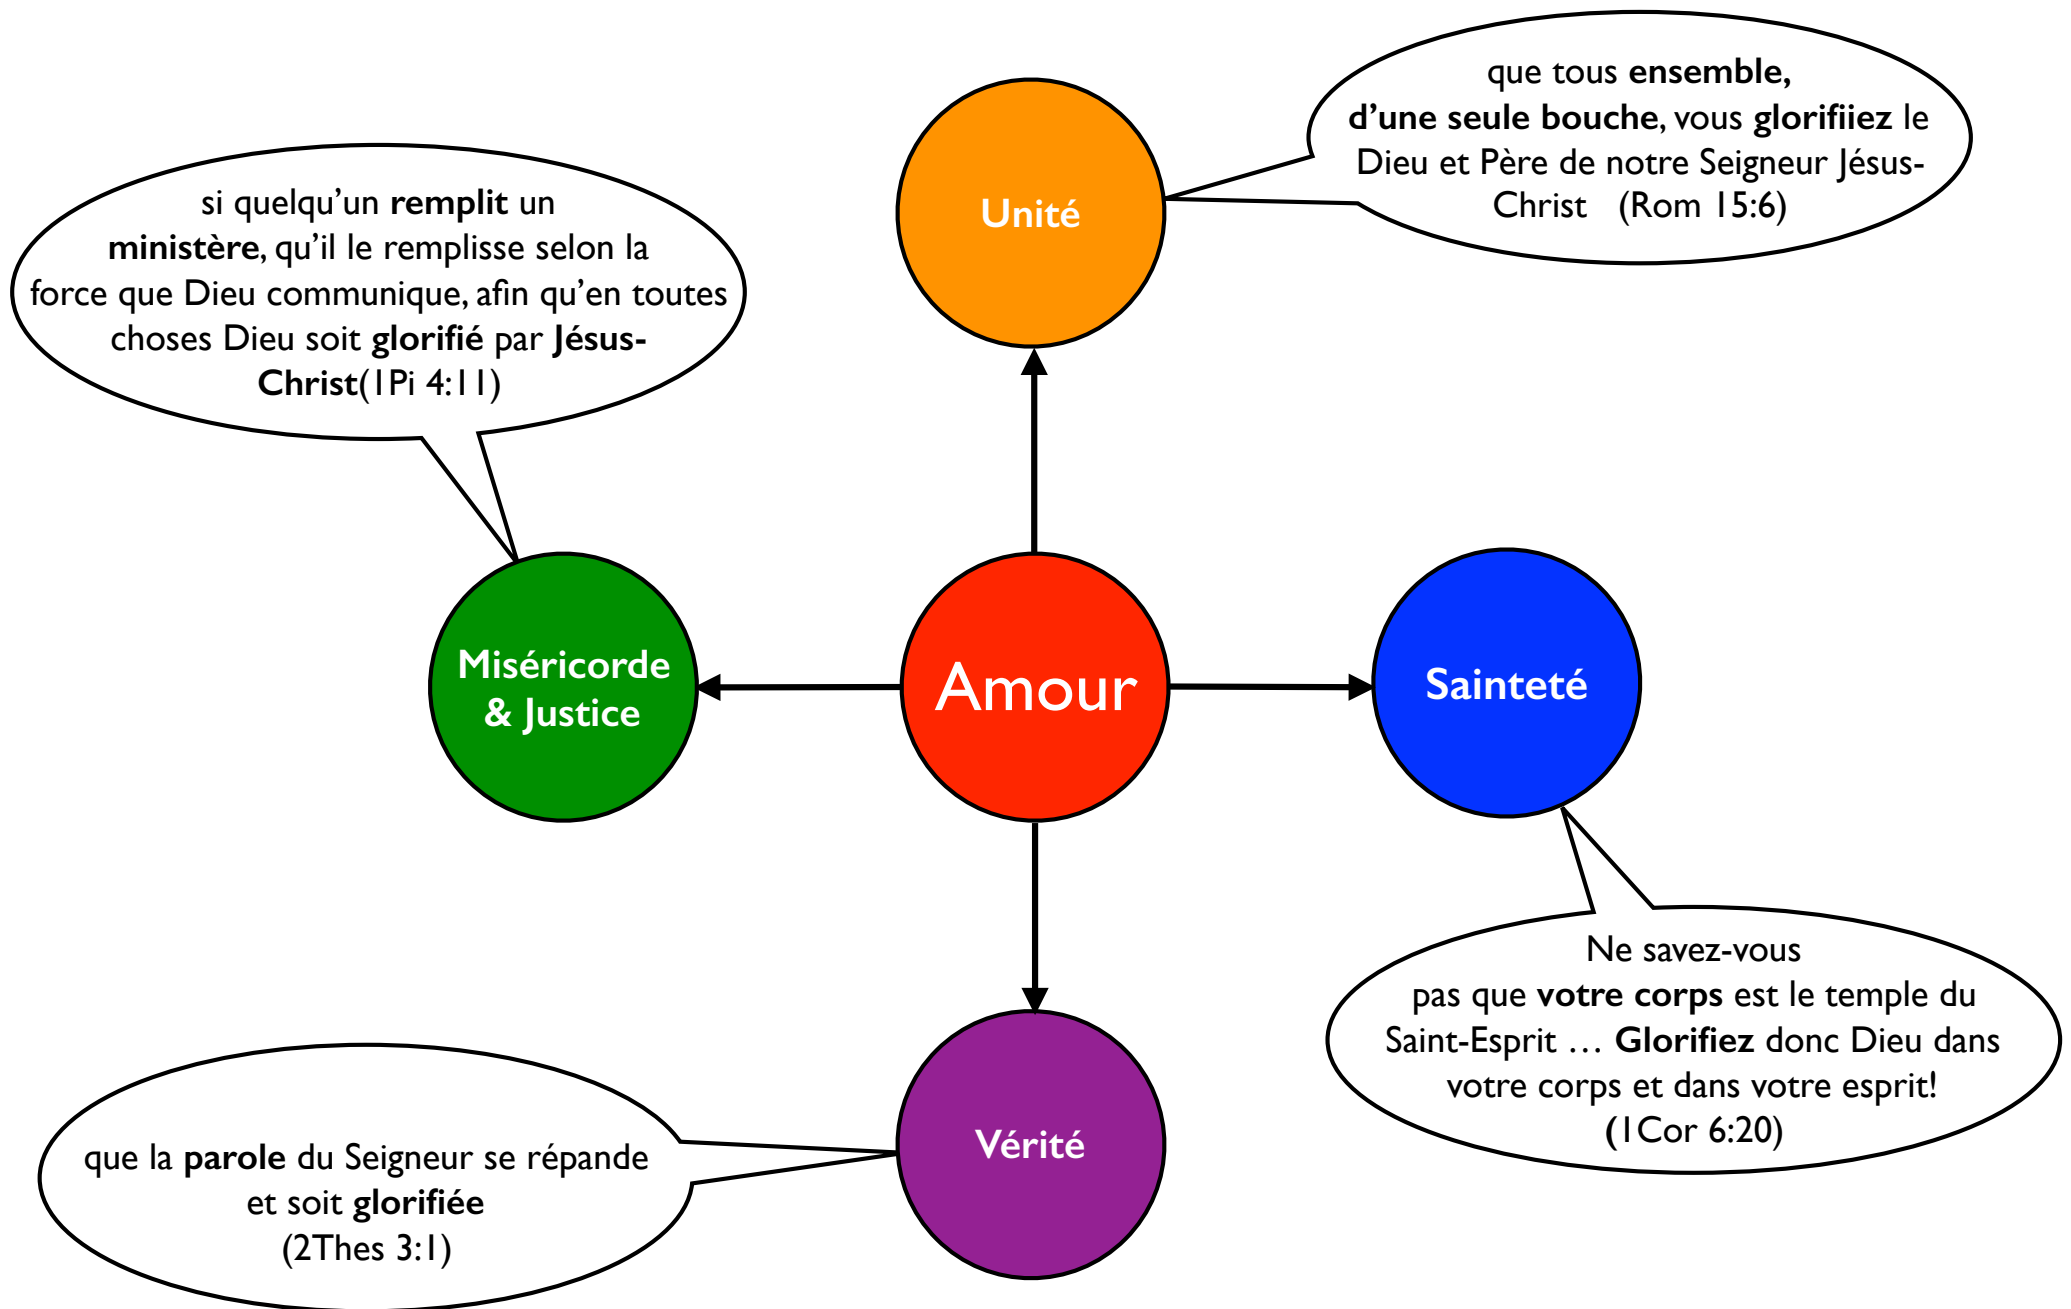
que tous **ensemble, d'une seule bouche**, vous **glorifiiez** le Dieu et Père de notre Seigneur Jésus-Christ (Rom 15:6)

Unité

si quelqu'un **remplit** un **ministère**, qu'il le remplisse selon la force que Dieu communique, afin qu'en toutes choses Dieu soit **glorifié** par **Jésus-Christ**(1Pi 4:11)

Miséricorde & Justice

Amour

Sainteté

Ne savez-vous pas que **votre corps** est le temple du Saint-Esprit … **Glorifiez** donc Dieu dans votre corps et dans votre esprit! (1Cor 6:20)

Vérité

que la **parole** du Seigneur se répande et soit **glorifiée** (2Thes 3:1)